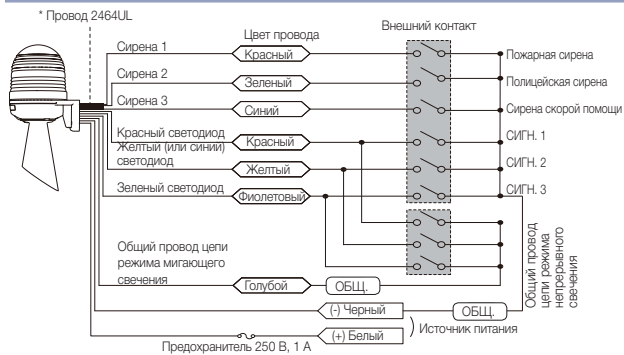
* Провод 2464UL

Цвет провода

Внешний контакт

Сирена 1

Красный

Пожарная сирена

Сирена 2

Зеленый

Полицейская сирена

Сирена 3

Синий

Сирена скорой помощи

Красный светодиод

Красный

СИГН. 1

Желтый (или синий) светодиод

Желтый

СИГН. 2

Зеленый светодиод

Фиолетовый

СИГН. 3

Общий провод цепи режима мигающего свечения

Голубой

ОБЩ.

Общий провод цепи режима непрерывного свечения

(-) Черный

ОБЩ.

(+) Белый

Источник питания

Предохранитель 250 В, 1 А